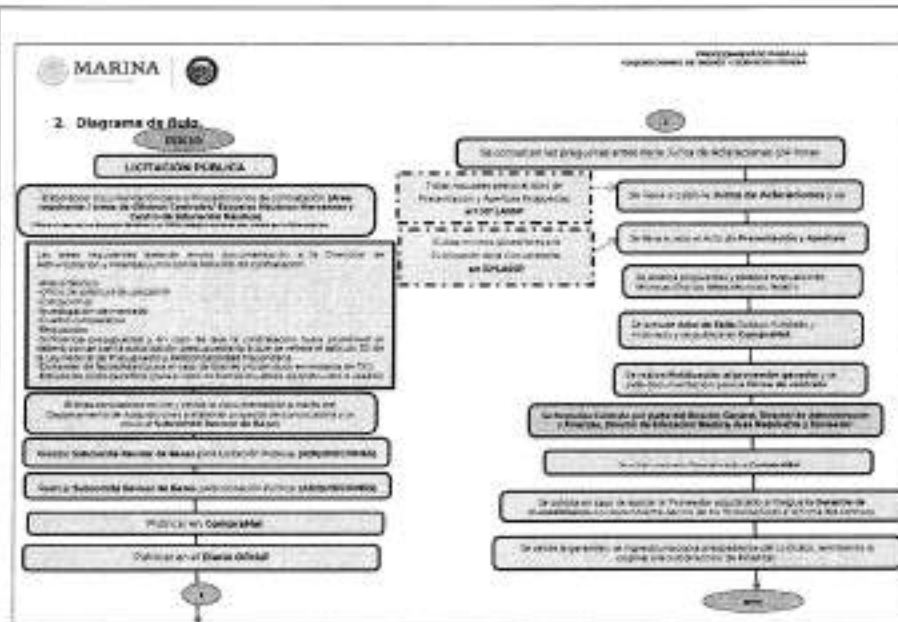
MARINA

PROCEDIMIENTO PARA LAS ADQUISICIONES DE BIENES Y SERVICIOS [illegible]

2. Diagrama de flujo.

INICIO

LICITACIÓN PÚBLICA

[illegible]

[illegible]

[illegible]

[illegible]

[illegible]

Publicar en CompraNet

Publicar en el Diario Oficial

1

1

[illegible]

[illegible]

Se lleva a cabo la Junta de Aclaraciones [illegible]

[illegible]

Se lleva a cabo el Acto de Presentación y Apertura

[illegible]

Se emite el Acta de Fallo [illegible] CompraNet

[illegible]

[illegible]

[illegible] CompraNet

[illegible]

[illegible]

FIN